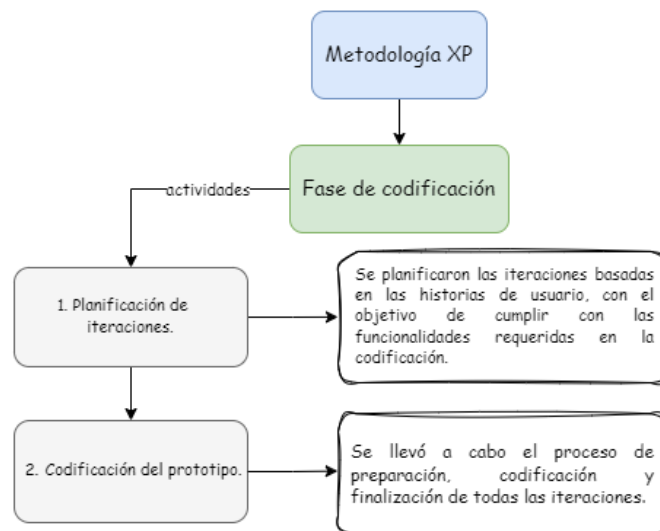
Metodología XP

Fase de codificación

actividades

1. Planificación de iteraciones.

Se planificaron las iteraciones basadas en las historias de usuario, con el objetivo de cumplir con las funcionalidades requeridas en la codificación.

2. Codificación del prototipo.

Se llevó a cabo el proceso de preparación, codificación y finalización de todas las iteraciones.